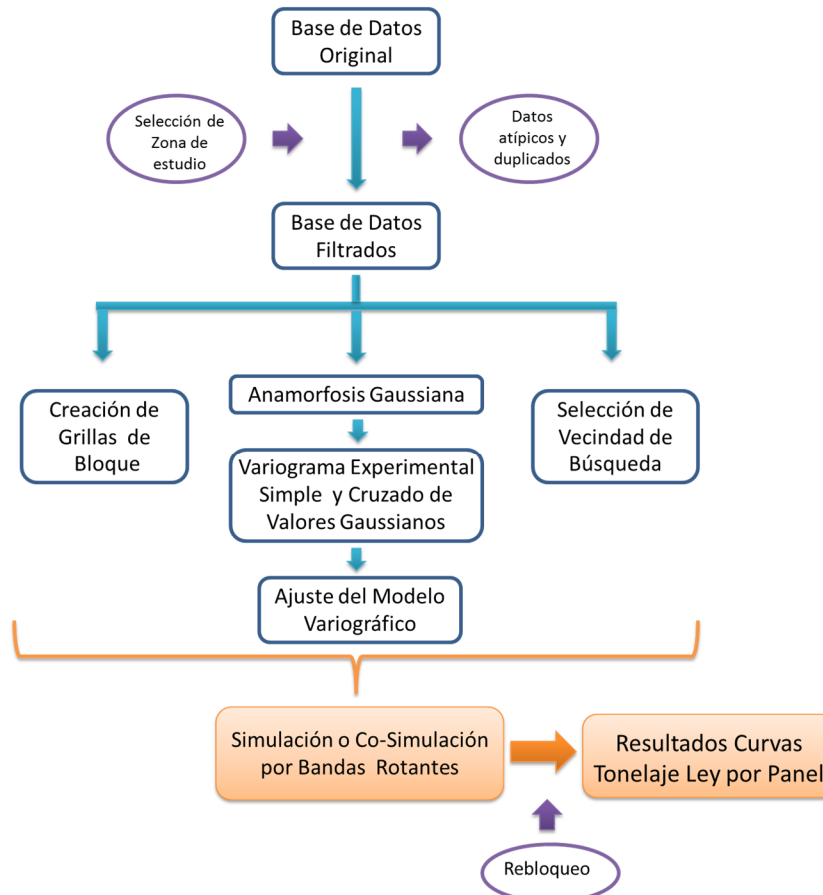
Base de Datos Original

Selección de Zona de estudio

Datos atípicos y duplicados

Base de Datos Filtrados

Creación de Grillas de Bloque

Anamorfosis Gaussiana

Variograma Experimental Simple y Cruzado de Valores Gaussianos

Ajuste del Modelo Variográfico

Selección de Vecindad de Búsqueda

Simulación o Co-Simulación por Bandas Rotantes

Resultados Curvas Tonelaje Ley por Panel

Rebloqueo